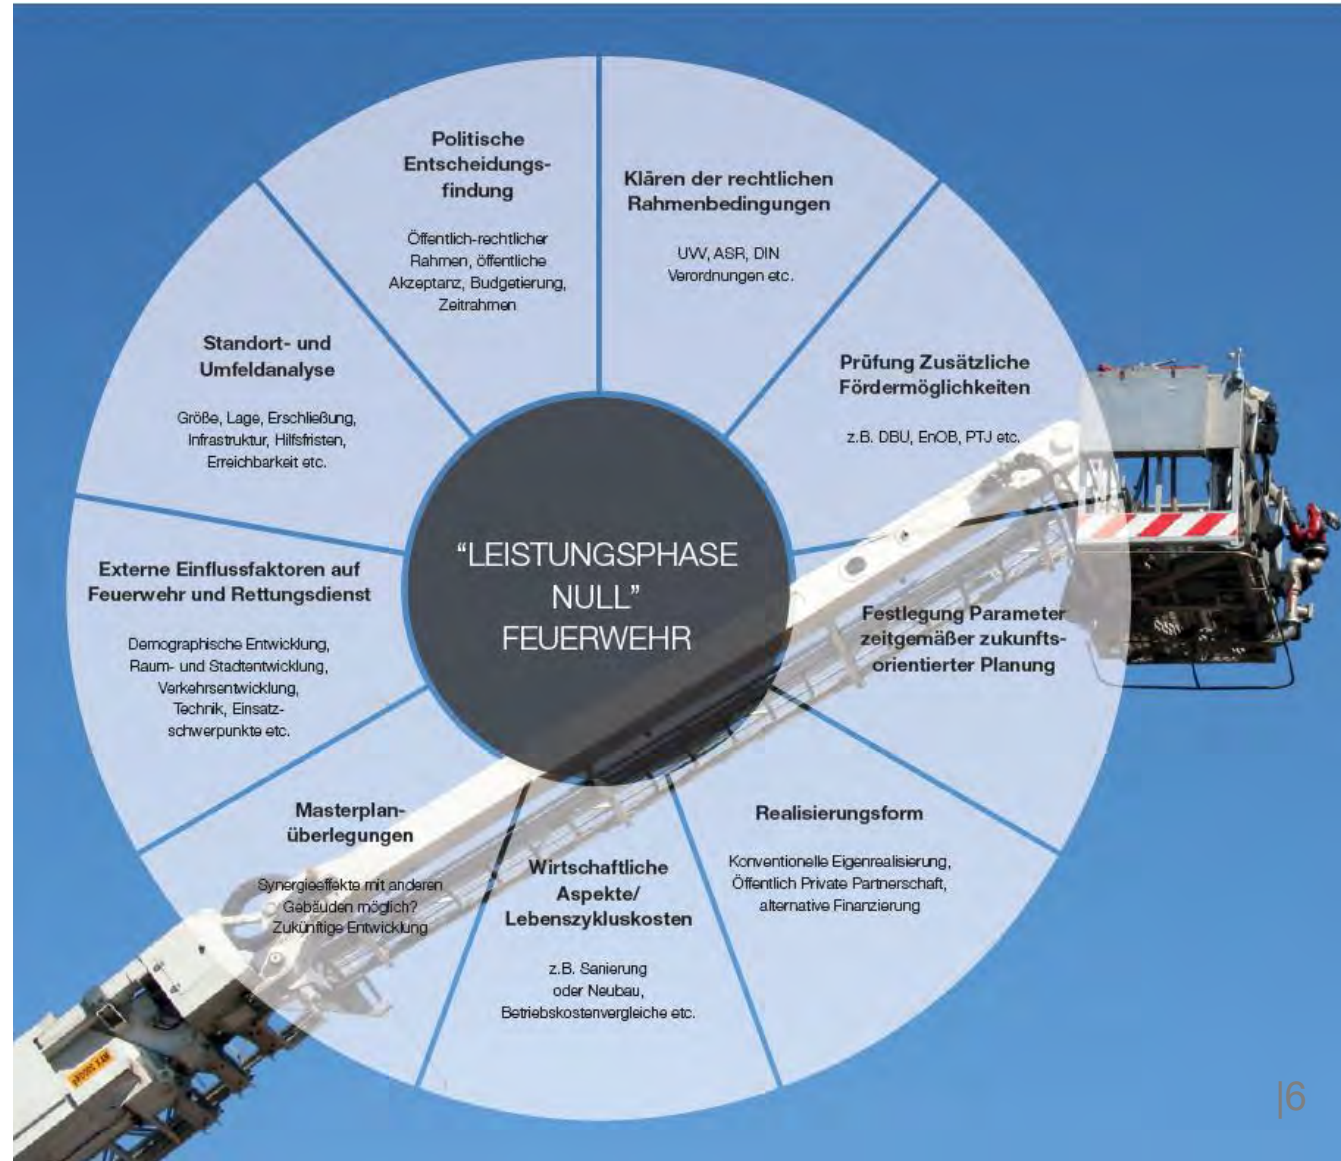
Politische Entscheidungsfindung

Öffentlich-rechtlicher Rahmen, öffentliche Akzeptanz, Budgetierung, Zeitrahmen

Klären der rechtlichen Rahmenbedingungen

UVV, ASR, DIN Verordnungen etc.

Prüfung Zusätzliche Fördermöglichkeiten

z.B. DBU, EnOB, PTJ etc.

Festlegung Parameter zeitgemäßer zukunftsorientierter Planung

Realisierungsform

Konventionelle Eigenrealisierung, Öffentlich Private Partnerschaft, alternative Finanzierung

Wirtschaftliche Aspekte/ Lebenszykluskosten

z.B. Sanierung oder Neubau, Betriebskostenvergleiche etc.

Masterplanüberlegungen

Synergieeffekte mit anderen Gebäuden möglich? Zukünftige Entwicklung

Externe Einflussfaktoren auf Feuerwehr und Rettungsdienst

Demographische Entwicklung, Raum- und Stadtentwicklung, Verkehrsentwicklung, Technik, Einsatzschwerpunkte etc.

Standort- und Umfeldanalyse

Größe, Lage, Erschließung, Infrastruktur, Hilfsfristen, Erreichbarkeit etc.

“LEISTUNGSPHASE NULL” FEUERWEHR

|6